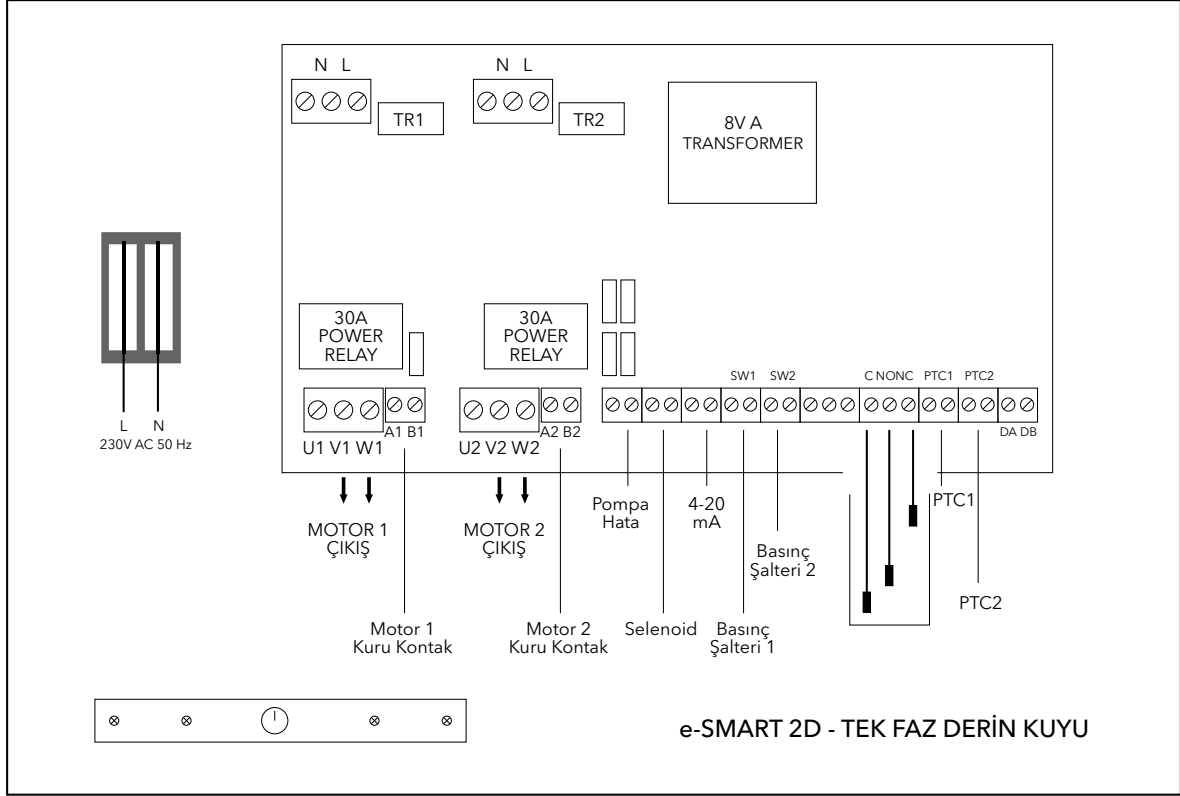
N L

TR1

N L

TR2

8V A
TRANSFORMER

30A
POWER
RELAY

30A
POWER
RELAY

SW1 SW2 C NONC PTC1 PTC2

U1 V1 W1 A1 B1

U2 V2 W2 A2 B2

DA DB

L N
230V AC 50 Hz

MOTOR 1
ÇIKIŞ

MOTOR 2
ÇIKIŞ

Pompa
Hata

4-20
mA

PTC1

Basınç
Şalteri 2

PTC2

Motor 1
Kuru Kontak

Motor 2
Kuru Kontak

Selenoid

Basınç
Şalteri 1

e-SMART 2D - TEK FAZ DERİN KUYU